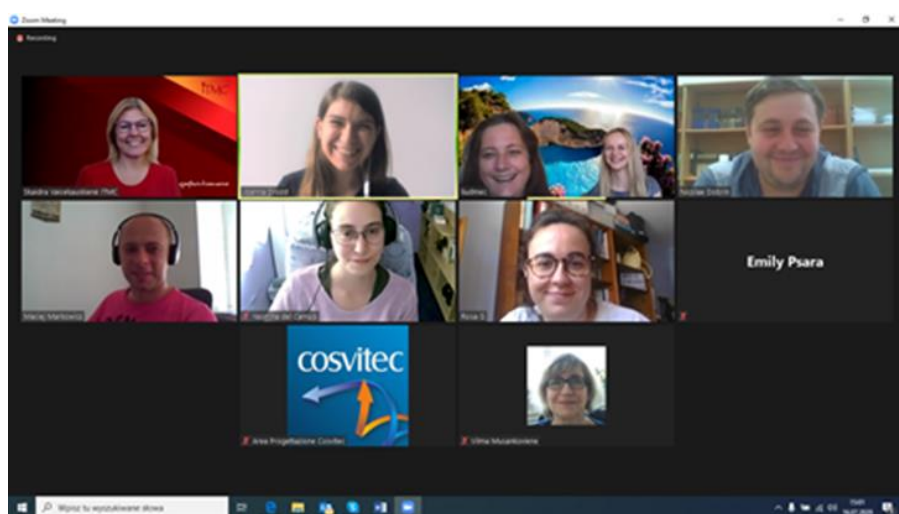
Zoom Meeting

Recording

TMC

Skaidra Vaicekauskiene TMC

Joanna Zmuda

Audimas

Nicolae Endicin

Emily Psara

Maciej Markowicz

Verónica del Campo

Rosa S

cosvitec

Area Progettazione Cosvitec

Vilma Musankoviene

Wpisz tu wyszukiwane słowa